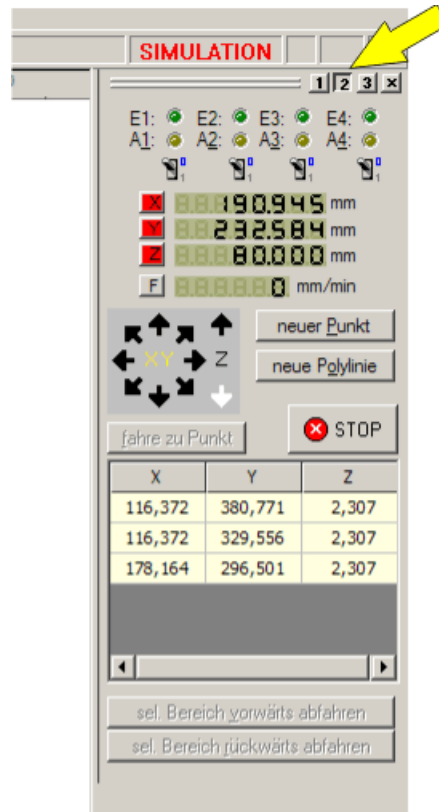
SIMULATION

1 2 3 ×

E1: E2: E3: E4:
A1: A2: A3: A4:

X 190.945 mm
Y 232.584 mm
Z 80.000 mm
F 0 mm/min

XY Z

neuer Punkt
neue Polylinie

fahre zu Punkt

STOP

| X | Y | Z |
|---|---|---|
| 116,372 | 380,771 | 2,307 |
| 116,372 | 329,556 | 2,307 |
| 178,164 | 296,501 | 2,307 |

sel. Bereich vorwärts abfahren
sel. Bereich rückwärts abfahren